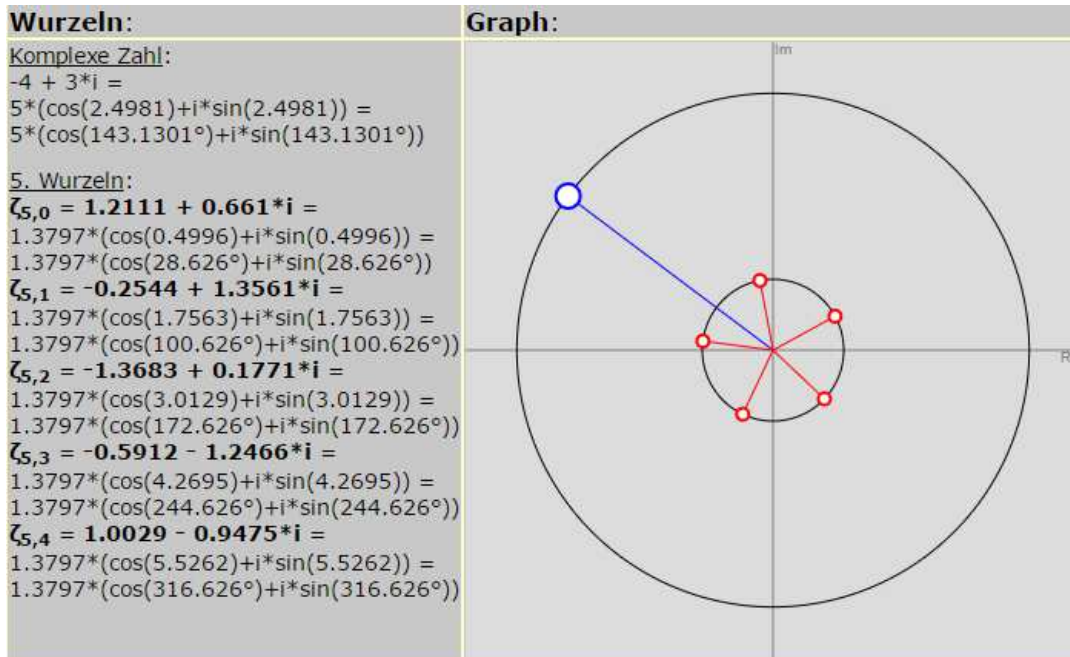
| Wurzeln: | Graph: |
|---|---|

Komplexe Zahl:
-4 + 3*i =
5*(cos(2.4981)+i*sin(2.4981)) =
5*(cos(143.1301°)+i*sin(143.1301°))

5. Wurzeln:
**$\zeta_{5,0}$ = 1.2111 + 0.661*i =**
1.3797*(cos(0.4996)+i*sin(0.4996)) =
1.3797*(cos(28.626°)+i*sin(28.626°))
**$\zeta_{5,1}$ = -0.2544 + 1.3561*i =**
1.3797*(cos(1.7563)+i*sin(1.7563)) =
1.3797*(cos(100.626°)+i*sin(100.626°))
**$\zeta_{5,2}$ = -1.3683 + 0.1771*i =**
1.3797*(cos(3.0129)+i*sin(3.0129)) =
1.3797*(cos(172.626°)+i*sin(172.626°))
**$\zeta_{5,3}$ = -0.5912 - 1.2466*i =**
1.3797*(cos(4.2695)+i*sin(4.2695)) =
1.3797*(cos(244.626°)+i*sin(244.626°))
**$\zeta_{5,4}$ = 1.0029 - 0.9475*i =**
1.3797*(cos(5.5262)+i*sin(5.5262)) =
1.3797*(cos(316.626°)+i*sin(316.626°))

Im
R